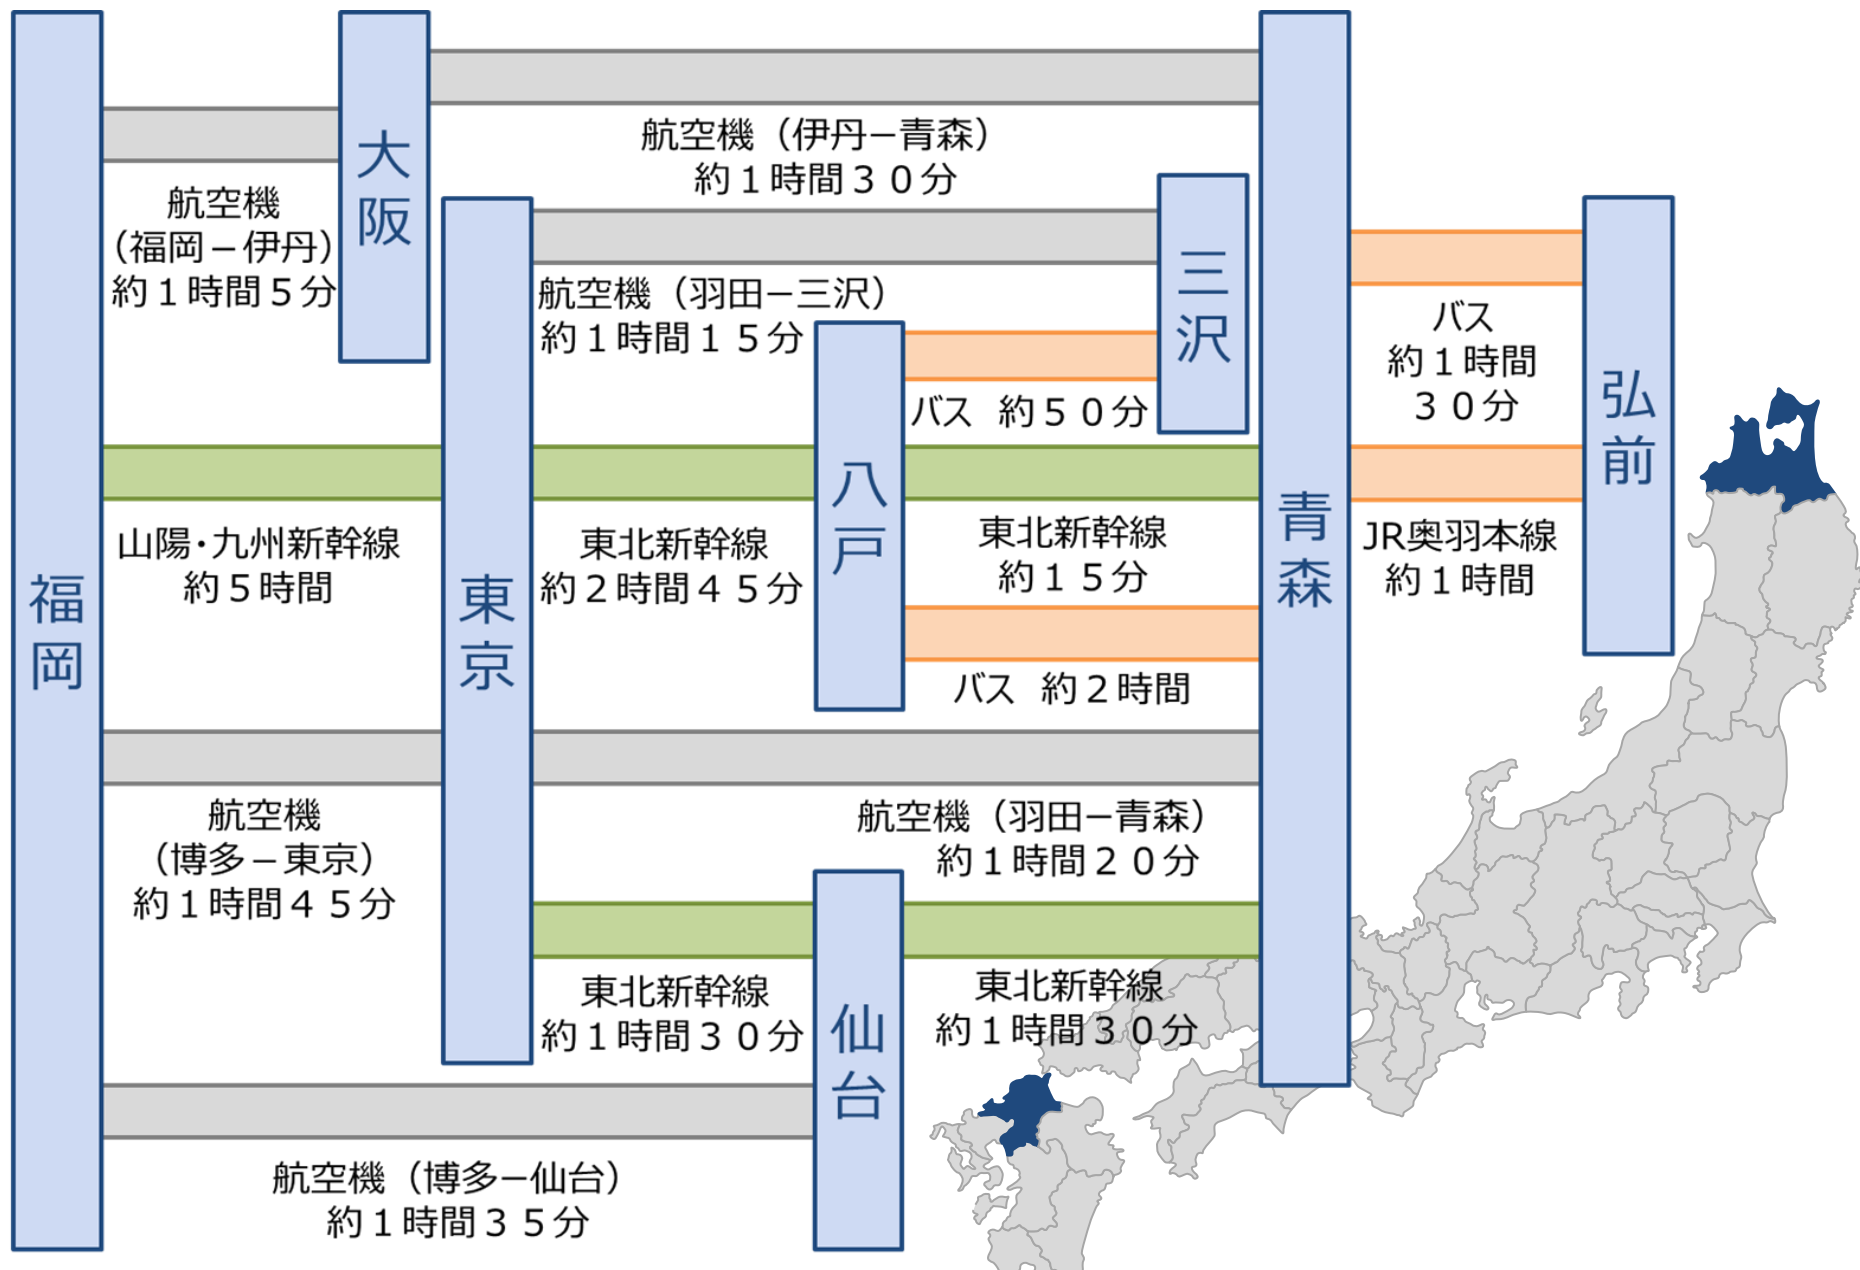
福岡

大阪

東京

八戸

三沢

青森

弘前

仙台

航空機（伊丹－青森）
約１時間３０分

航空機
（福岡－伊丹）
約１時間５分

航空機（羽田－三沢）
約１時間１５分

バス　約５０分

バス
約１時間
３０分

山陽・九州新幹線
約５時間

東北新幹線
約２時間４５分

東北新幹線
約１５分

JR奥羽本線
約１時間

バス　約２時間

航空機
（博多－東京）
約１時間４５分

航空機（羽田－青森）
約１時間２０分

東北新幹線
約１時間３０分

東北新幹線
約１時間３０分

航空機（博多－仙台）
約１時間３５分